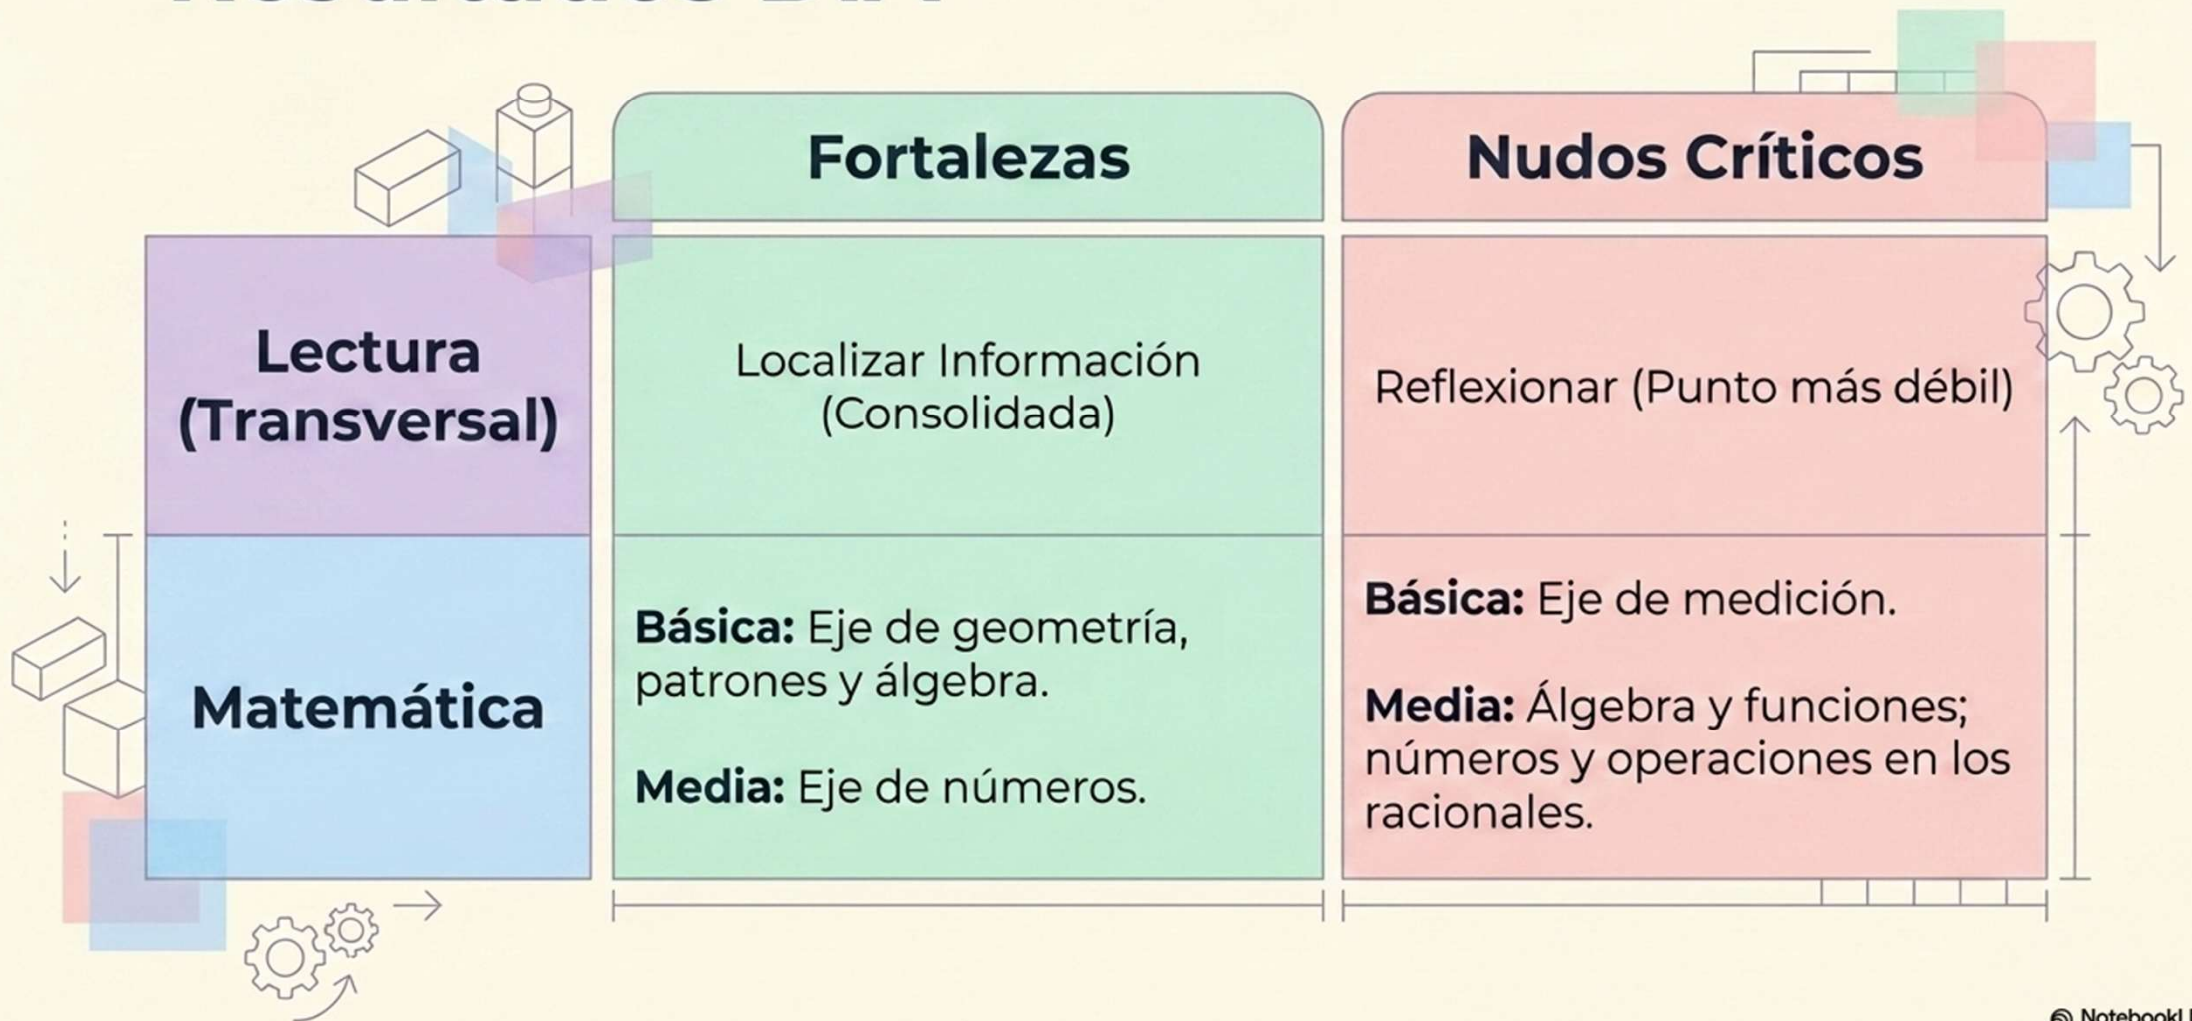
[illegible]

| | Fortalezas | Nudos Críticos |
|---|---|---|
| Lectura (Transversal) | Localizar Información (Consolidada) | Reflexionar (Punto más débil) |
| Matemática | **Básica:** Eje de geometría, patrones y álgebra. **Media:** Eje de números. | **Básica:** Eje de medición. **Media:** Álgebra y funciones; números y operaciones en los racionales. |

NotebookL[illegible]